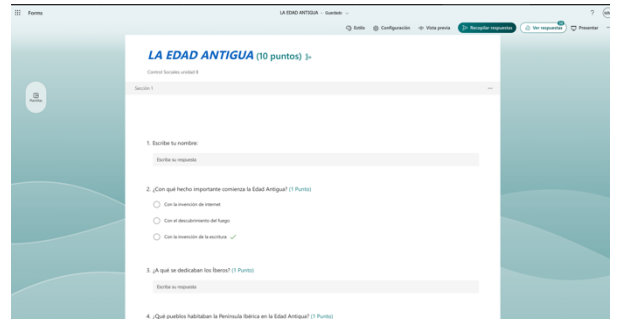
Forms

LA EDAD ANTIGUA - Guardado

Estilo Configuración Vista previa Recopilar respuestas Ver respuestas 19 Presentar

Puntos

LA EDAD ANTIGUA (10 puntos)

Control Sociales unidad 6

Sección 1

1. Escribe tu nombre:

Escriba su respuesta

2. ¿Con qué hecho importante comienza la Edad Antigua? (1 Punto)

Con la invención de internet

Con el descubrimiento del fuego

Con la invención de la escritura

3. ¿A qué se dedicaban los íberos? (1 Punto)

Escriba su respuesta

4. ¿Qué pueblos habitaban la Península Ibérica en la Edad Antigua? (1 Punto)